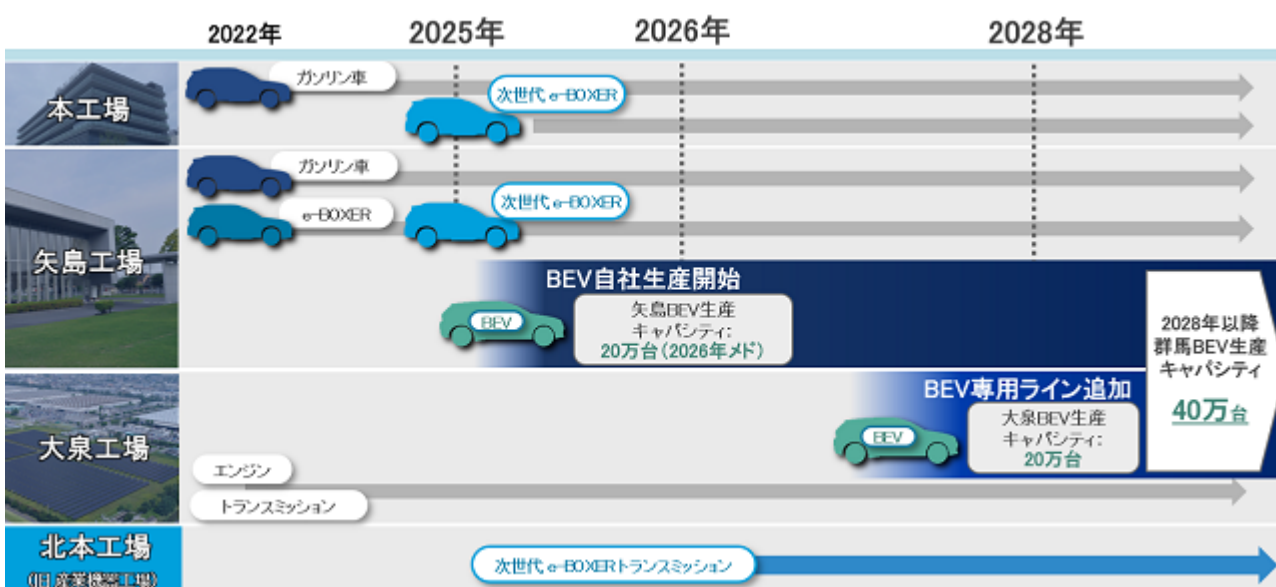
2022年 2025年 2026年 2028年

本工場

ガソリン車

次世代 e-BOXER

矢島工場

ガソリン車

e-BOXER

次世代 e-BOXER

BEV自社生産開始

BEV

矢島BEV生産キャパシティ:
20万台（2026年メド）

2028年以降
群馬BEV生産キャパシティ
40万台

大泉工場

BEV専用ライン追加

BEV

大泉BEV生産キャパシティ:
20万台

エンジン

トランスミッション

北本工場
(旧 産業機器工場)

次世代 e-BOXERトランスミッション